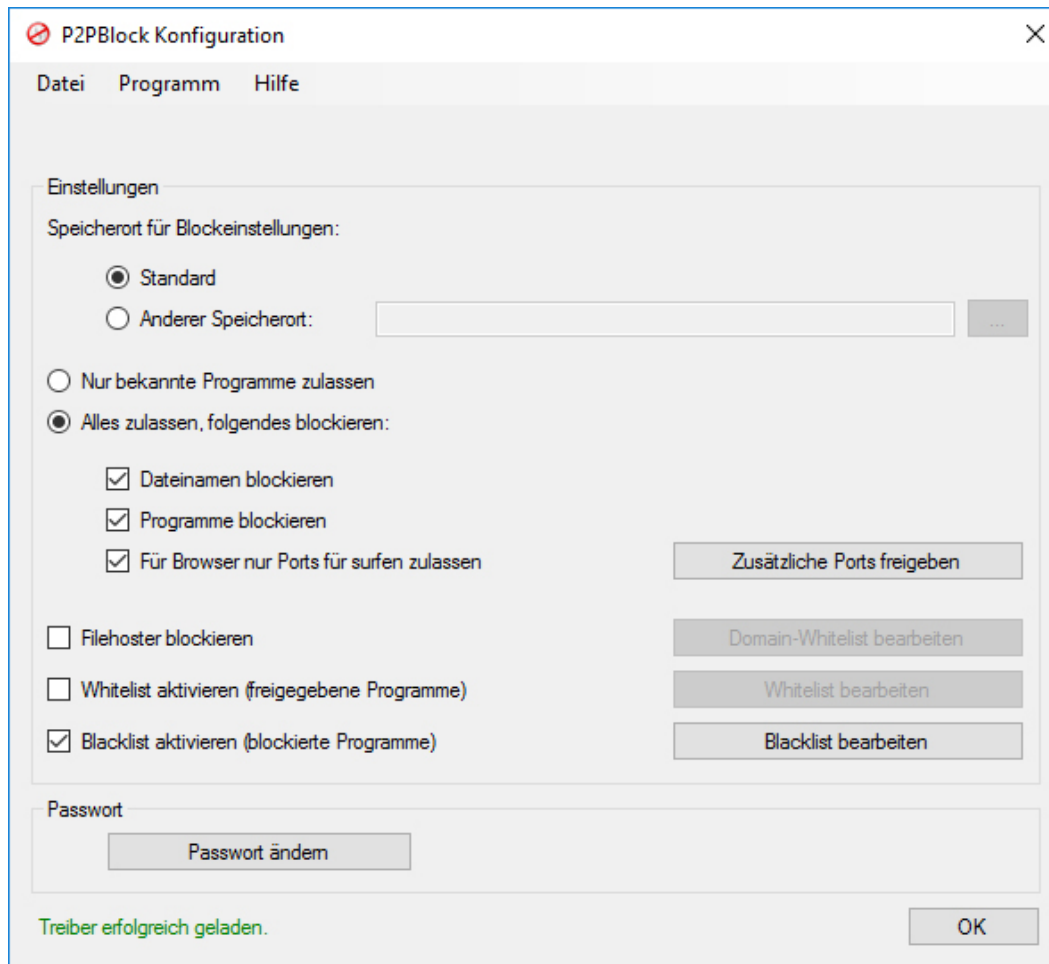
P2PBlock Konfiguration

Datei Programm Hilfe

Einstellungen

Speicherort für Blockeinstellungen:

Standard

Anderer Speicherort:

...

Nur bekannte Programme zulassen

Alles zulassen, folgendes blockieren:

Dateinamen blockieren

Programme blockieren

Für Browser nur Ports für surfen zulassen

Zusätzliche Ports freigeben

Filehoster blockieren

Domain-Whitelist bearbeiten

Whitelist aktivieren (freigegebene Programme)

Whitelist bearbeiten

Blacklist aktivieren (blockierte Programme)

Blacklist bearbeiten

Passwort

Passwort ändern

Treiber erfolgreich geladen.

OK